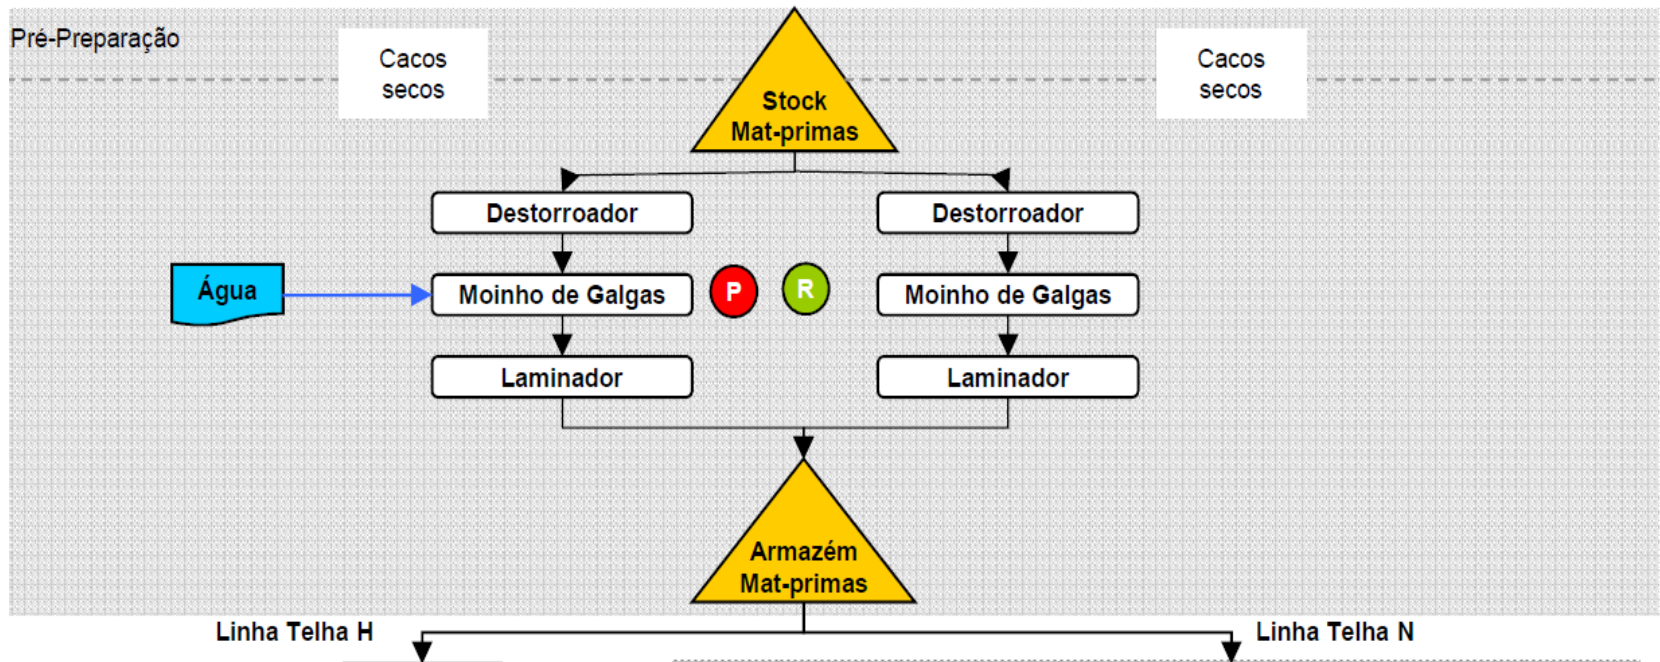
Pré-Preparação

Cacos secos

Stock Mat-primas

Cacos secos

Destorroador

Destorroador

Água

Moinho de Galgas

P

R

Moinho de Galgas

Laminador

Laminador

Armazém Mat-primas

Linha Telha H

Linha Telha N